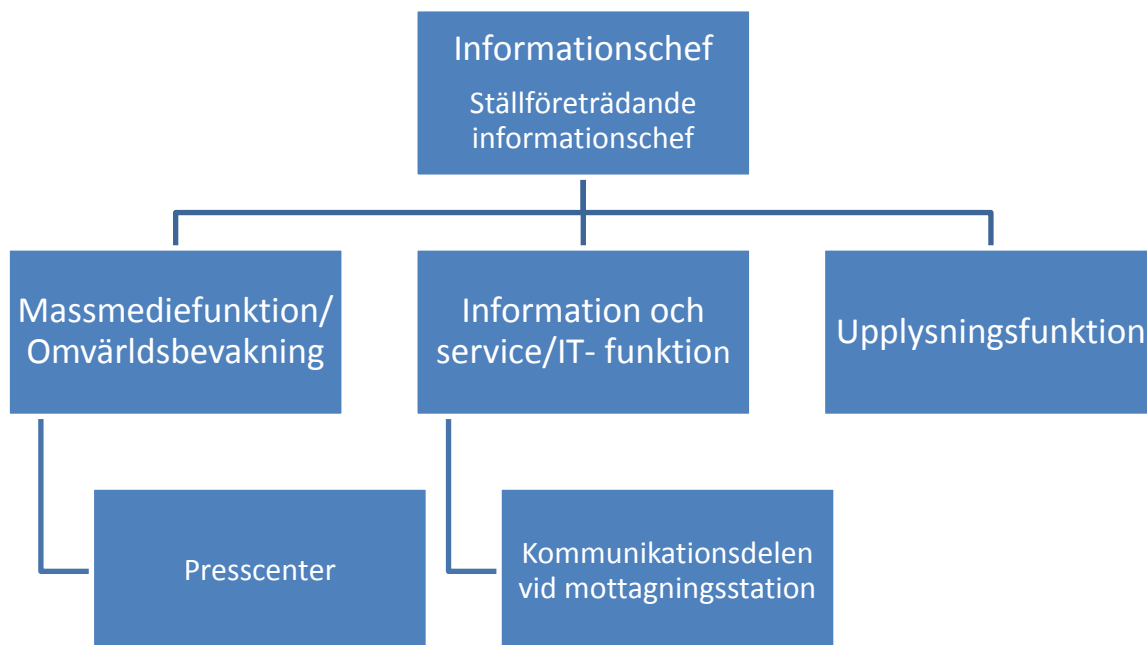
Informationschef

Ställföreträdande informationschef

Massmediefunktion/ Omvärldsbevakning

Information och service/IT- funktion

Upplysningsfunktion

Presscenter

Kommunikationsdelen vid mottagningsstation